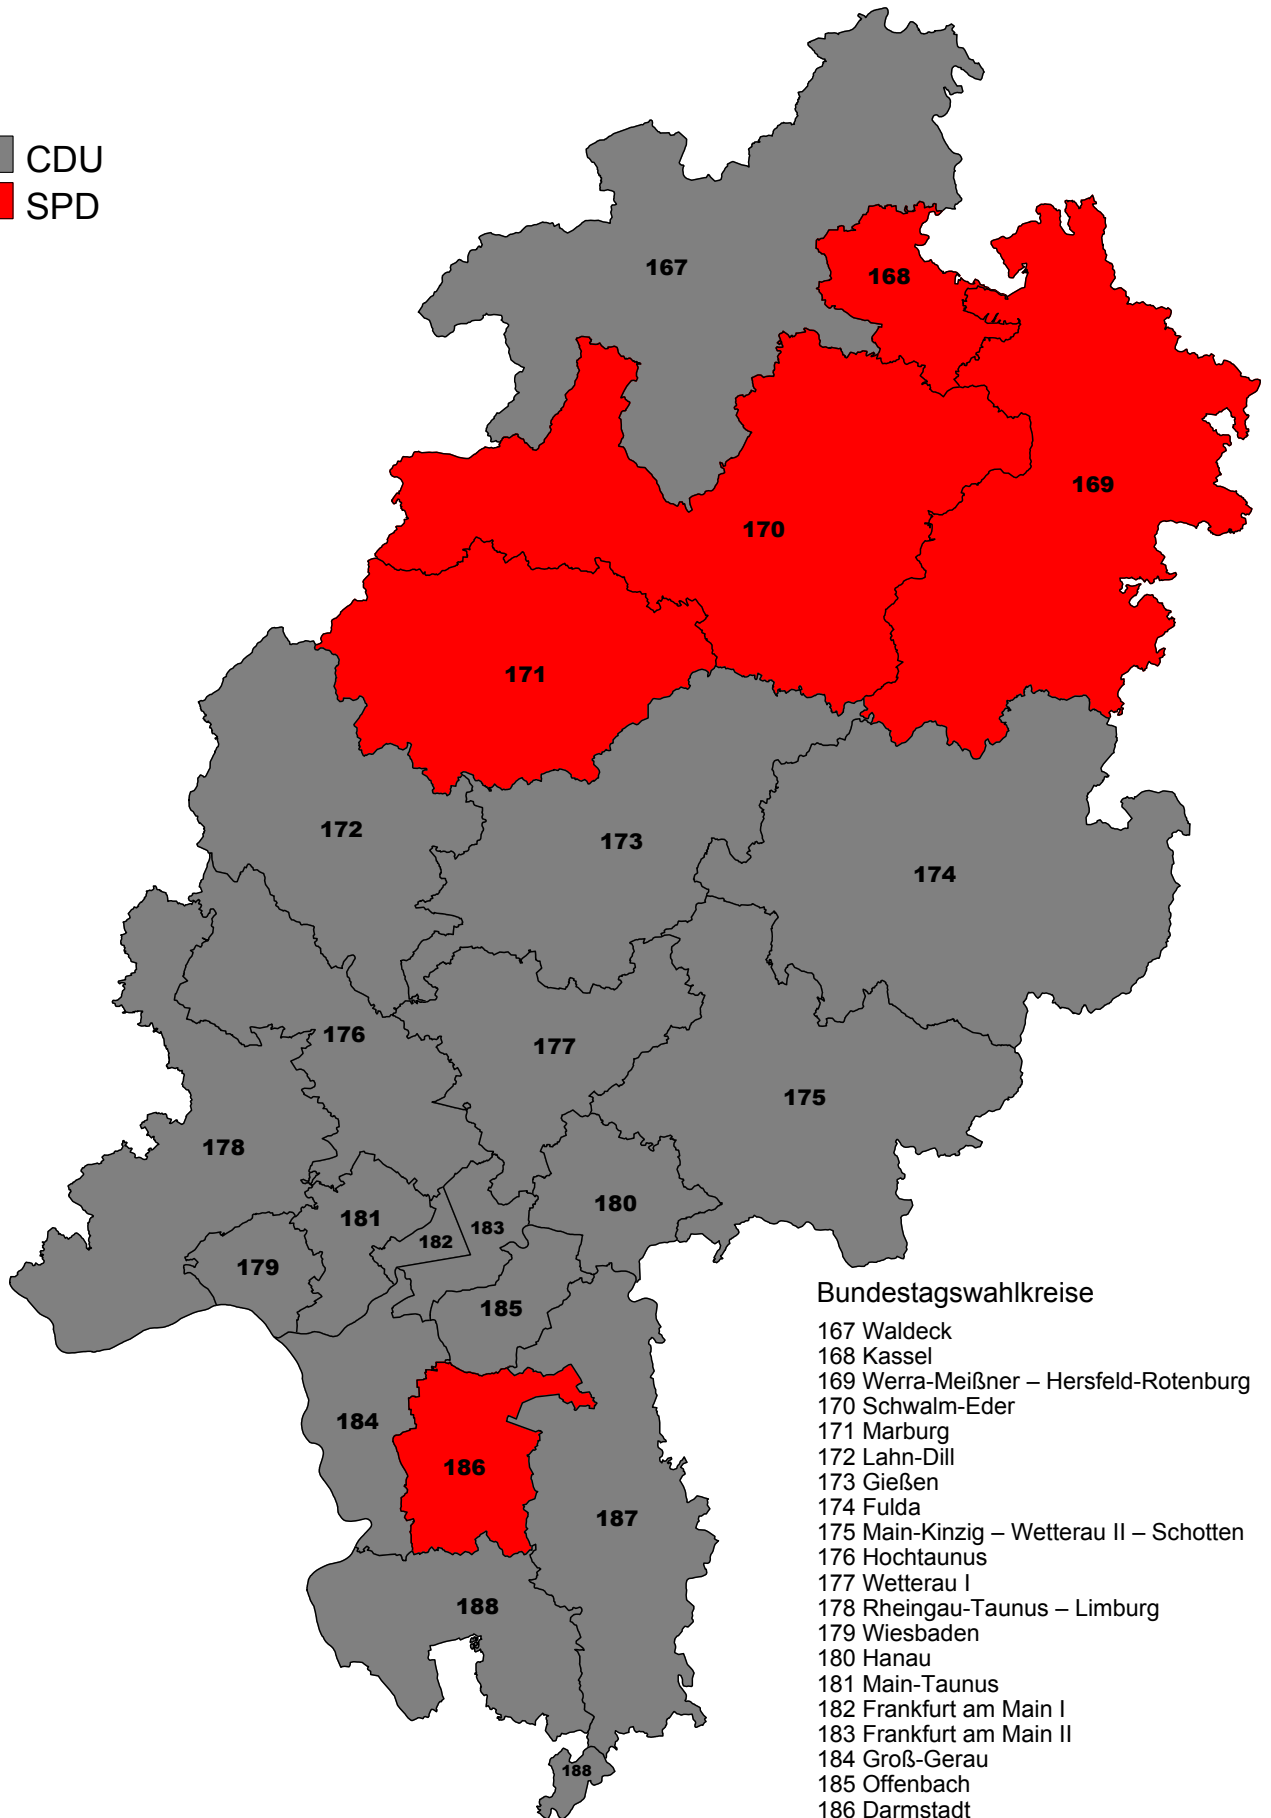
CDU
SPD

167
168
169
170
171
172
173
174
176
177
175
178
181
182
183
180
179
185
184
186
187
188
188

Bundestagswahlkreise
167 Waldeck
168 Kassel
169 Werra-Meißner – Hersfeld-Rotenburg
170 Schwalm-Eder
171 Marburg
172 Lahn-Dill
173 Gießen
174 Fulda
175 Main-Kinzig – Wetterau II – Schotten
176 Hochtaunus
177 Wetterau I
178 Rheingau-Taunus – Limburg
179 Wiesbaden
180 Hanau
181 Main-Taunus
182 Frankfurt am Main I
183 Frankfurt am Main II
184 Groß-Gerau
185 Offenbach
186 Darmstadt